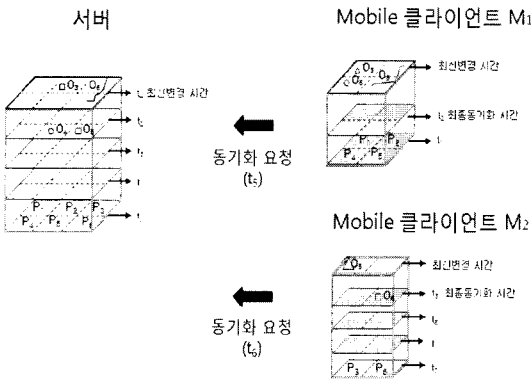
서버

Mobile 클라이언트 M₁

$O_3$ $O_5$

$t_5$ 최신변경 시간

$t_s$

$O_4$ $O_1$

$t_f$

$t$

$t$

$P_1$ $P_2$ $P_3$

$P_4$ $P_5$ $P_6$

동기화 요청 ($t_5$)

$O_3$ $O_5$ $O_6$

최신변경 시간

$t_5$ 최종동기화 시간

$P_1$ $P_2$

$P_4$ $P_5$

$t$

Mobile 클라이언트 M₂

$O_5$

최신변경 시간

$O_4$

$t_f$ 최종동기화 시간

$t_s$

$t$

$P_3$ $P_6$

$t$

동기화 요청 ($t_6$)